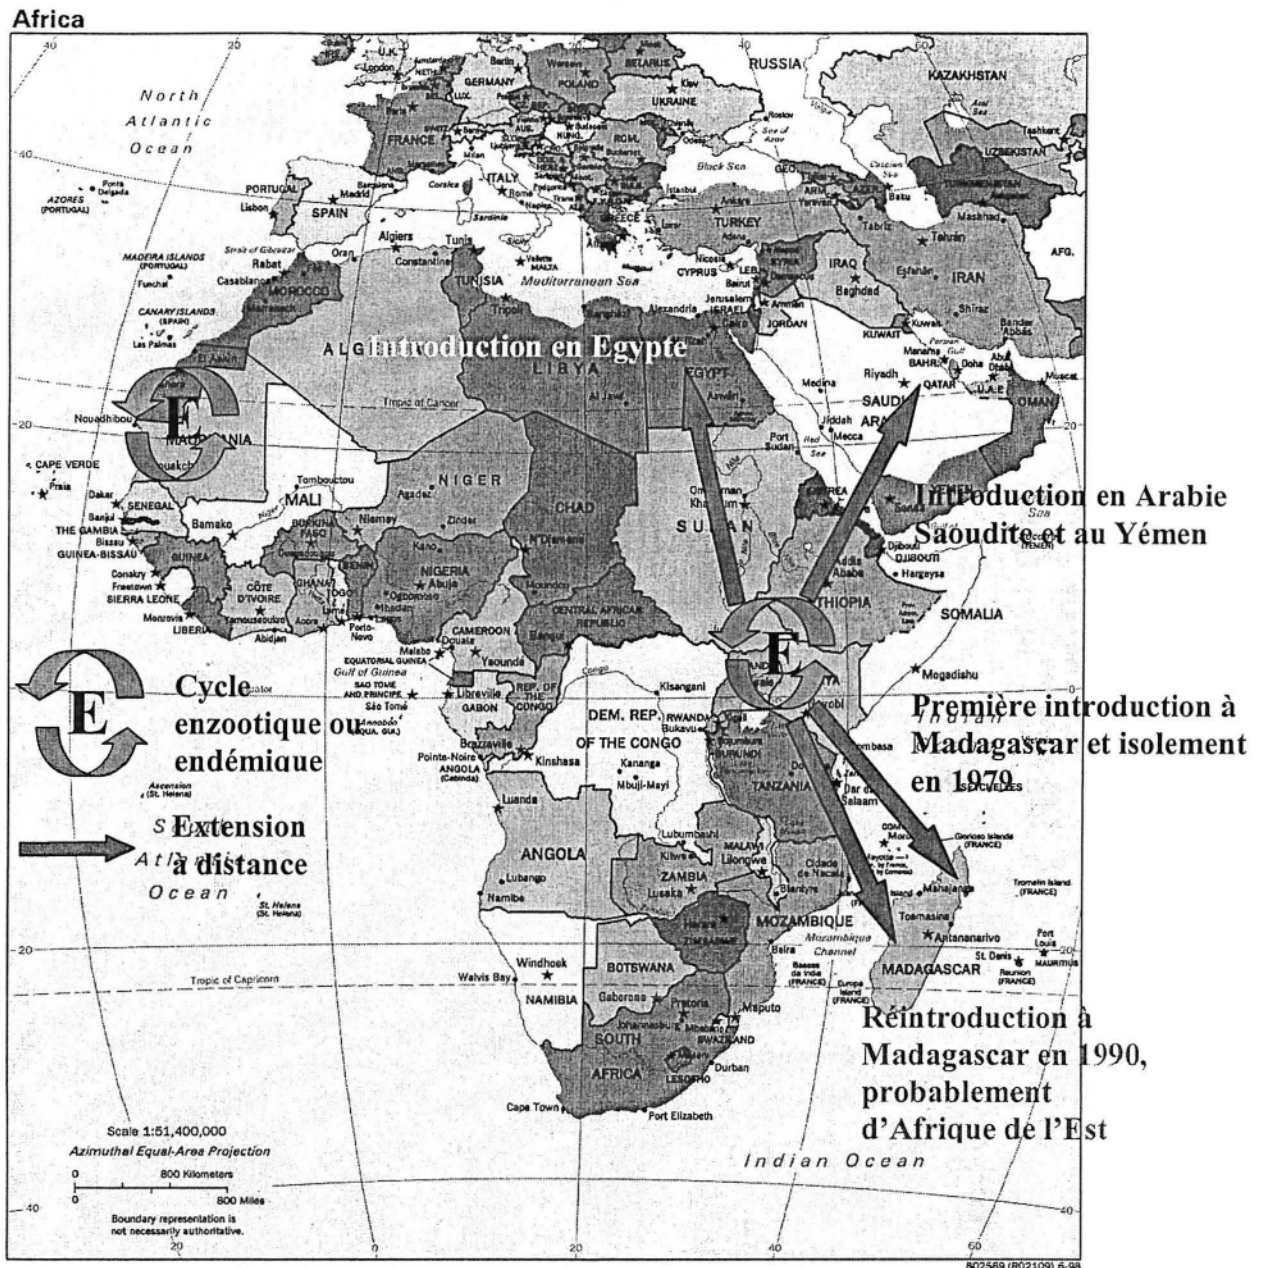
Africa

North Atlantic Ocean

Introduction en Egypte

E

E

Introduction en Arabie Saoudite et au Yémen

Première introduction à Madagascar et isolement en 1979

E

Cycle enzootique ou endémique

Extension à distance

Réintroduction à Madagascar en 1990, probablement d'Afrique de l'Est

RUSSIA
KAZAKHSTAN
U.K.
GERMANY
POLAND
BELARUS
UKRAINE
FRANCE
ITALY
ROM.
SPAIN
PORTUGAL
TURKEY
GREECE
IRAQ
IRAN
SYRIA
JORDAN
ISRAEL
CYPRUS
AZORES (PORTUGAL)
MADEIRA ISLANDS (PORTUGAL)
CANARY ISLANDS (SPAIN)
MOROCCO
TUNISIA
Algiers
Rabat
Casablanca
Mediterranean Sea
Black Sea
LIBYA
EGYPT
Cairo
Alexandria
Tripoli
KUWAIT
QATAR
SAUDI ARABIA
Riyadh
Mecca
Jiddah
Medina
OMAN
U.A.E.
Doha
Muscat
Tehran
Baghdad
AFG.
Tropic of Cancer
MAURITANIA
Nouadhibou
Nouakchott
CAPE VERDE
Praia
SENEGAL
Dakar
THE GAMBIA
Banjul
GUINEA-BISSAU
Bissau
GUINEA
Conakry
SIERRA LEONE
Freetown
LIBERIA
Monrovia
CÔTE D'IVOIRE
Yamoussoukro
Abidjan
GHANA
Accra
TOGO
BENIN
Porto-Novo
Lomé
BURKINA FASO
MALI
Bamako
Tombouctou
Niamey
NIGER
Agadez
Zinder
Kano
NIGERIA
Abuja
Lagos
Ibadan
Ogbomosho
CHAD
N'Djamena
SUDAN
Omdurman
Khartoum
Port Sudan
Red Sea
ERITREA
ETHIOPIA
Addis Ababa
DJIBOUTI
Djibouti
Hargeysa
SOMALIA
Mogadishu
CAMEROON
Douala
Yaoundé
EQUATORIAL GUINEA
Malabo
Gulf of Guinea
SAO TOME AND PRINCIPE
São Tomé
Libreville
GABON
REP. OF THE CONGO
Brazzaville
Pointe-Noire
ANGOLA (Cabinda)
Annobón (EQUA. GUI.)
CENTRAL AFRICAN REPUBLIC
Bangui
DEM. REP. OF THE CONGO
Kisangani
Kinshasa
Kananga
Mbuji-Mayi
Lubumbashi
RWANDA
BURUNDI
Bukavu
Nairobi
Mombasa
TANZANIA
Dar es Salaam
SEYCHELLES
Indian Ocean
ANGOLA
Luanda
Lubango
Namibe
ZAMBIA
Lusaka
Kitwe
MALAWI
Lilongwe
Blantyre
MOZAMBIQUE
Cidade de Nacala
Beira
Maputo
ZIMBABWE
Harare
BOTSWANA
Gaborone
NAMIBIA
Windhoek
Walvis Bay
SOUTH AFRICA
Pretoria
Johannesburg
Mbabane
SWAZILAND
LESOTHO
Maseru
Durban
Cape Town
Port Elizabeth
Mozambique Channel
COMOROS
Moroni
Mayotte
Glorioso Islands (FRANCE)
Tromelin Island (FRANCE)
Mahajanga
Toamasina
Antananarivo
MADAGASCAR
Port Louis
MAURITIUS
St. Denis
Reunion (FRANCE)
Bassas da India (FRANCE)
Europa Island (FRANCE)
Ascension (St. Helena)
St. Helena (St. Helena)
South Atlantic Ocean
Tropic of Capricorn
Indian Ocean

Scale 1:51,400,000
Azimuthal Equal-Area Projection
0 800 Kilometers
0 800 Miles
Boundary representation is not necessarily authoritative.

40 20 0 20 40 60
802569 (R02109) 6-98